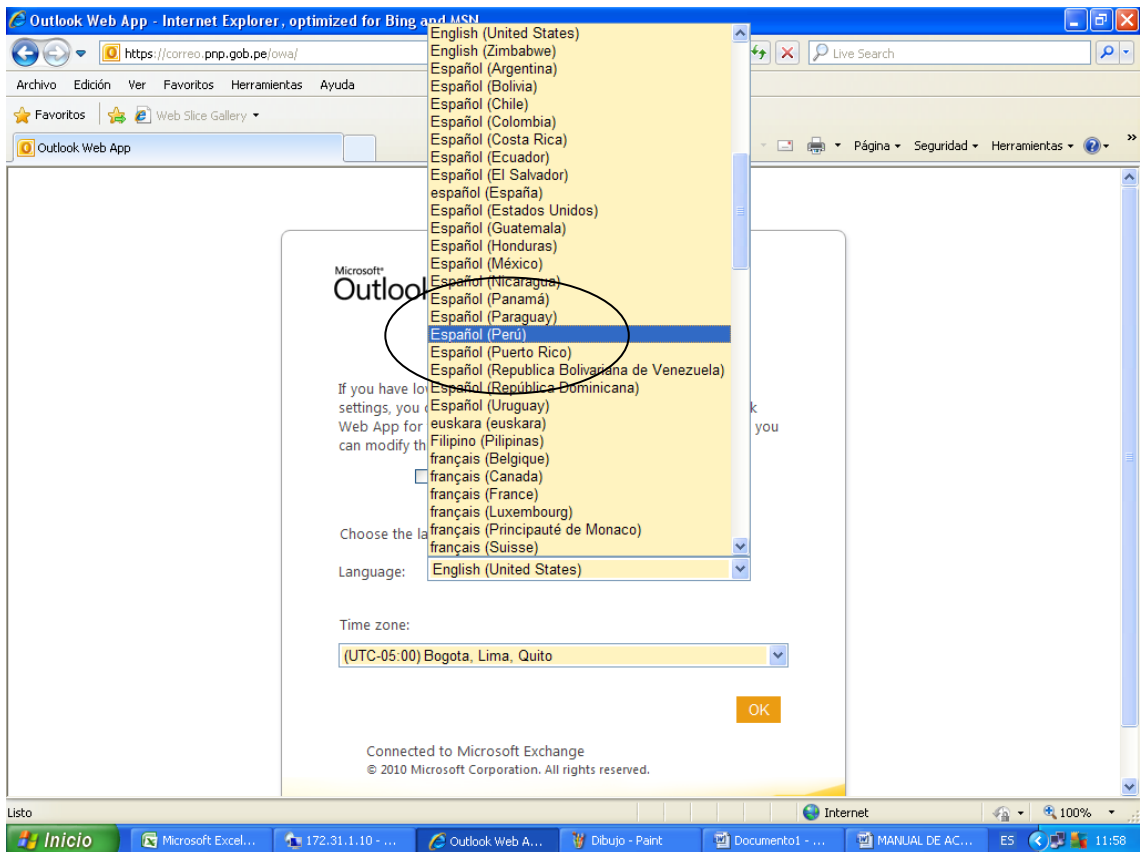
Outlook Web App - Internet Explorer, optimized for Bing and MSN

https://correo.pnp.gob.pe/owa/

Live Search

Archivo Edición Ver Favoritos Herramientas Ayuda

Favoritos Web Slice Gallery

Outlook Web App

Página Seguridad Herramientas

English (United States)
English (Zimbabwe)
Español (Argentina)
Español (Bolivia)
Español (Chile)
Español (Colombia)
Español (Costa Rica)
Español (Ecuador)
Español (El Salvador)
español (España)
Español (Estados Unidos)
Español (Guatemala)
Español (Honduras)
Español (México)
Español (Nicaragua)
Español (Panamá)
Español (Paraguay)
Español (Perú)
Español (Puerto Rico)
Español (Republica Bolivariana de Venezuela)
Español (República Dominicana)
Español (Uruguay)
euskara (euskara)
Filipino (Pilipinas)
français (Belgique)
français (Canada)
français (France)
français (Luxembourg)
français (Principauté de Monaco)
français (Suisse)

Microsoft Outlook

If you have lo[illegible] settings, you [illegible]k Web App for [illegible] you can modify th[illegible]

Choose the la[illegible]

Language: English (United States)

Time zone:

(UTC-05:00) Bogota, Lima, Quito

OK

Connected to Microsoft Exchange
© 2010 Microsoft Corporation. All rights reserved.

Listo

Internet

100%

Inicio Microsoft Excel... 172.31.1.10 - ... Outlook Web A... Dibujo - Paint Documento1 - ... MANUAL DE AC... ES 11:58